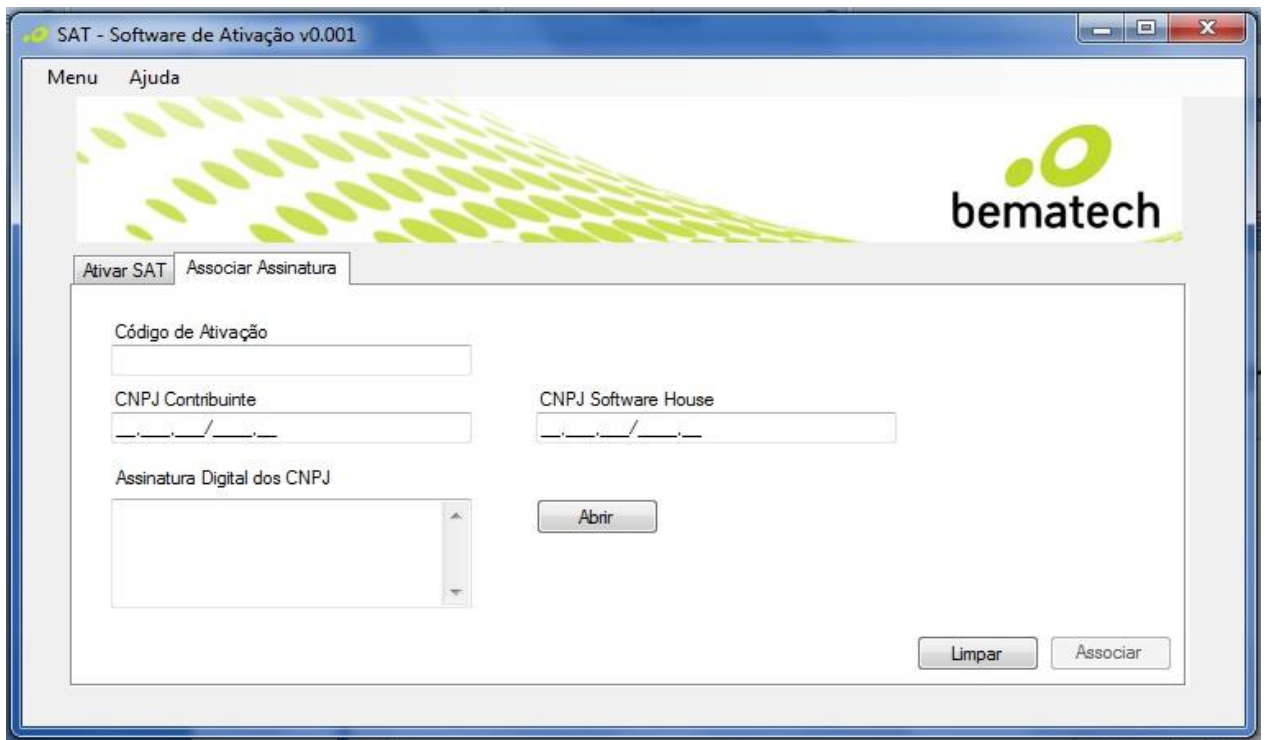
SAT - Software de Ativação v0.001

Menu Ajuda

bematech

Ativar SAT | Associar Assinatura

Código de Ativação

CNPJ Contribuinte

__.___.___/____-__

CNPJ Software House

__.___.___/____-__

Assinatura Digital dos CNPJ

Abrir

Limpar

Associar